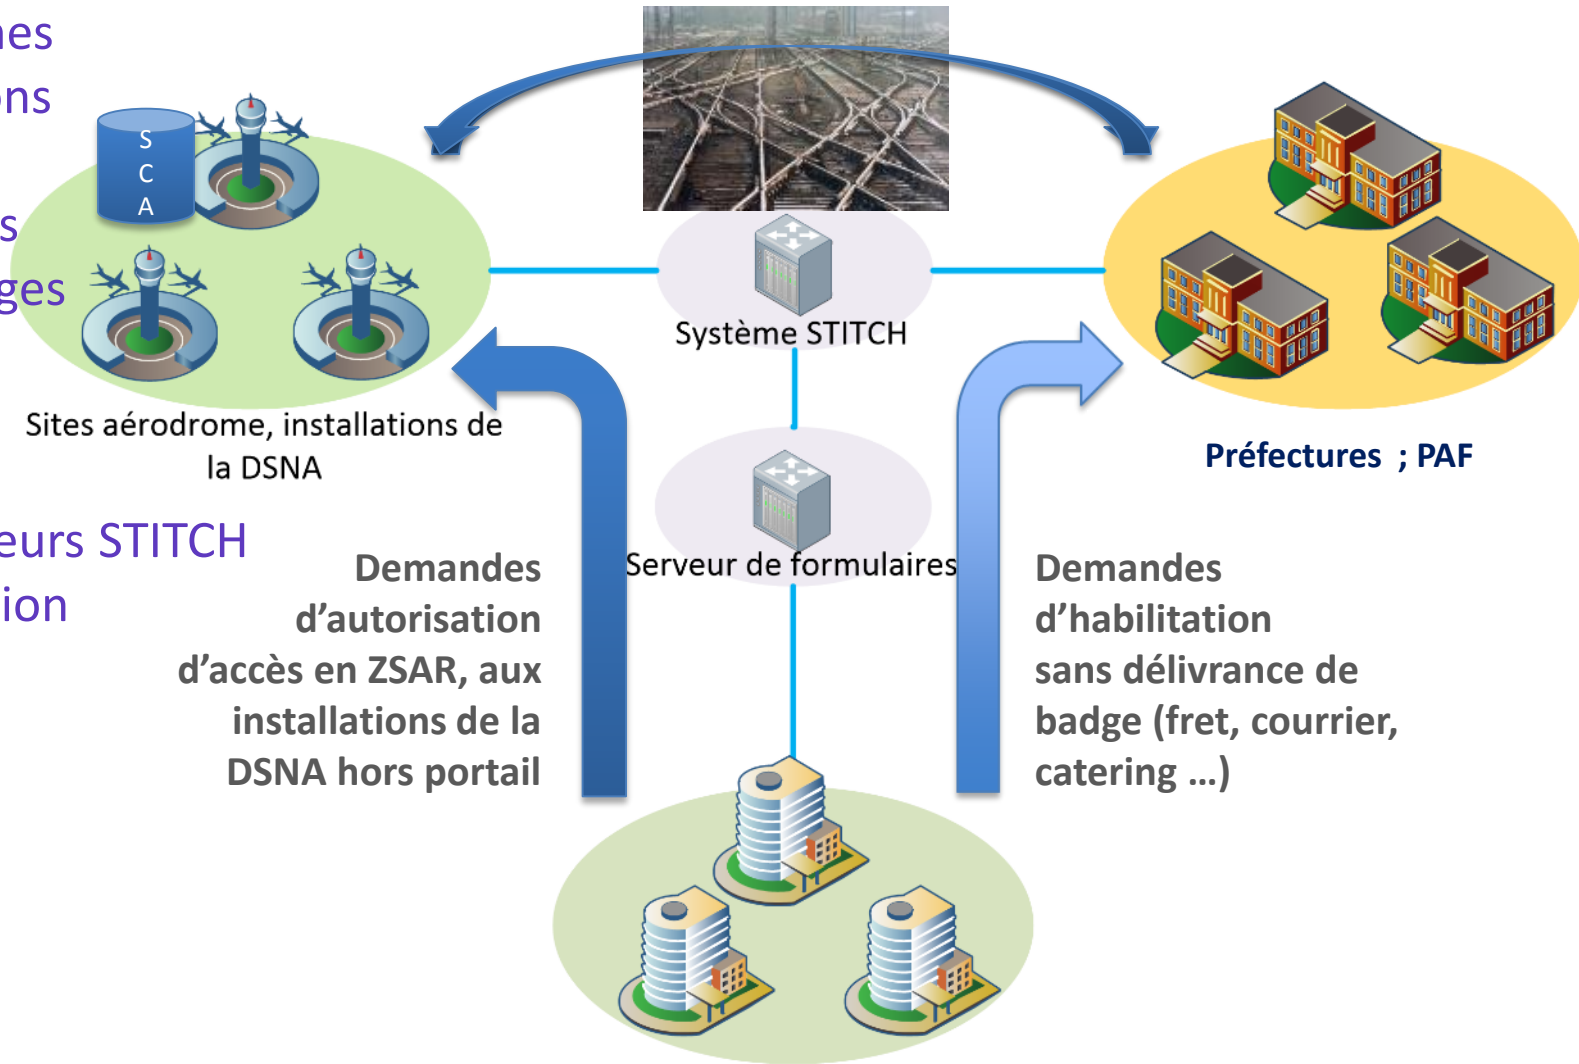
es
ns
s
ges
eurs STITCH
ion

S
C
A

Sites aérodrome, installations de la DSNA

Système STITCH

Serveur de formulaires

Préfectures ; PAF

Demandes d'autorisation d'accès en ZSAR, aux installations de la DSNA hors portail

Demandes d'habilitation sans délivrance de badge (fret, courrier, catering …)